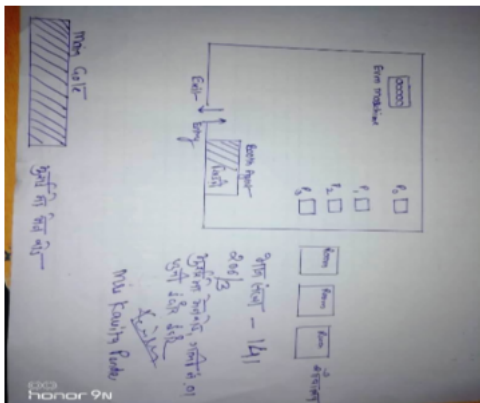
Main Gate

कुर्सी का दिशा बोर्ड

Exam Incharge

Exit

Entry

Exam Paper

Table

1.
2.
3.
4.

Room
Room
Room
शौचालय

गेट संख्या - 141
2016 13
सुनील निषाद, पता सं. 01
उसे प्रवेश दिया।

Mr. Kavita Pandey

DX3
honor 9N